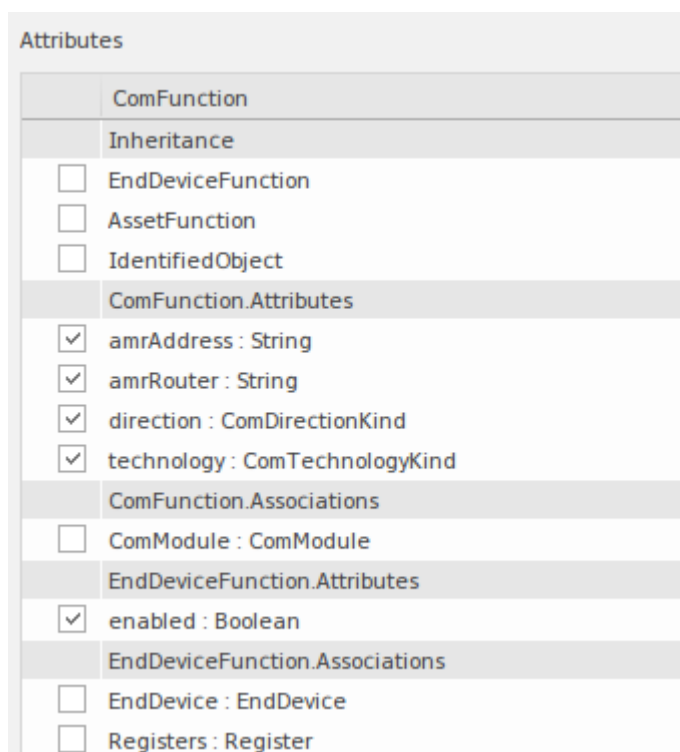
Attributes

| | ComFunction |
|---|---|
| | Inheritance |
| ☐ | EndDeviceFunction |
| ☐ | AssetFunction |
| ☐ | IdentifiedObject |
| | ComFunction.Attributes |
| ☑ | amrAddress : String |
| ☑ | amrRouter : String |
| ☑ | direction : ComDirectionKind |
| ☑ | technology : ComTechnologyKind |
| | ComFunction.Associations |
| ☐ | ComModule : ComModule |
| | EndDeviceFunction.Attributes |
| ☑ | enabled : Boolean |
| | EndDeviceFunction.Associations |
| ☐ | EndDevice : EndDevice |
| ☐ | Registers : Register |